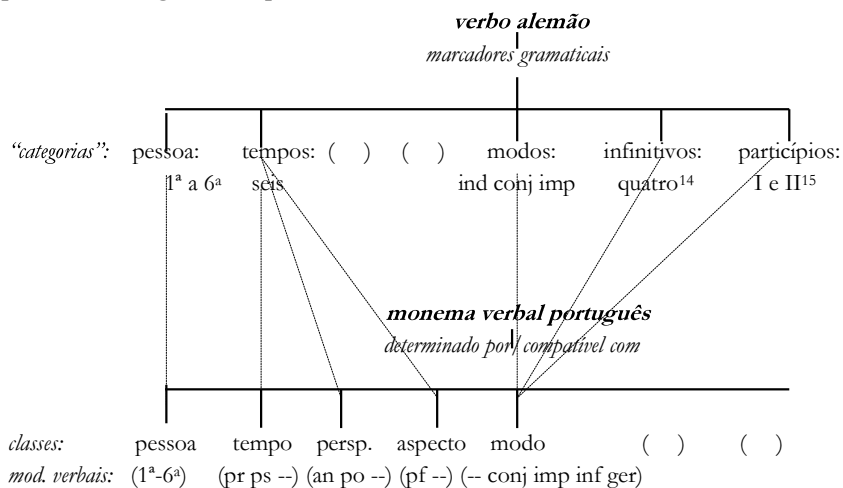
**verbo alemão**
*marcadores gramaticais*

*"categorias":* pessoa: tempos: ( ) ( ) modos: infinitivos: particípios:
1ª a 6ª seis ind conj imp quatro$^{14}$ I e II$^{15}$

**monema verbal português**
*determinado por / compatível com*

*classes:* pessoa tempo persp. aspecto modo ( ) ( )
*mod. verbais:* (1ª-6ª) (pr ps --) (an po --) (pf --) (-- conj imp inf ger)